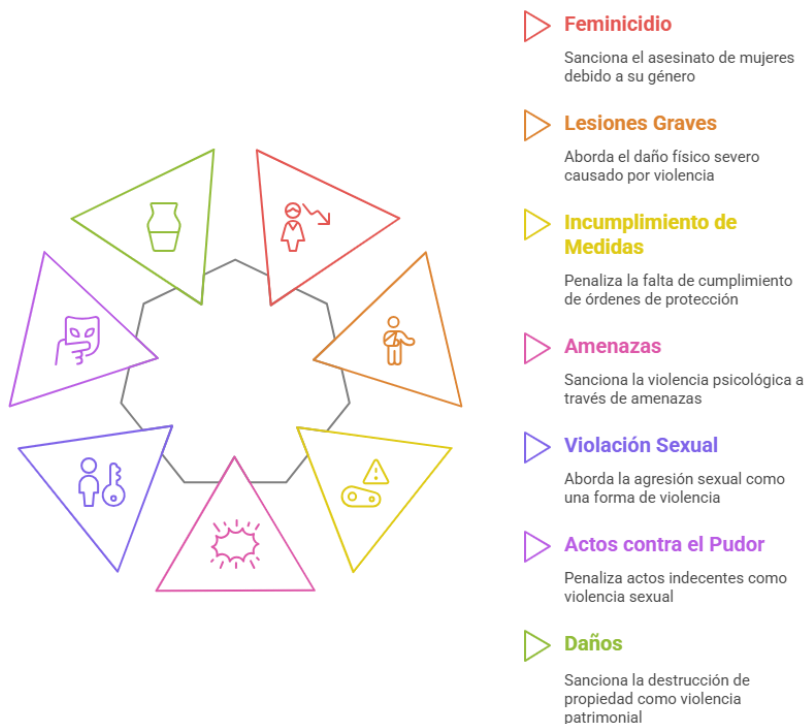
Feminicidio

Sanciona el asesinato de mujeres debido a su género

Lesiones Graves

Aborda el daño físico severo causado por violencia

Incumplimiento de Medidas

Penaliza la falta de cumplimiento de órdenes de protección

Amenazas

Sanciona la violencia psicológica a través de amenazas

Violación Sexual

Aborda la agresión sexual como una forma de violencia

Actos contra el Pudor

Penaliza actos indecentes como violencia sexual

Daños

Sanciona la destrucción de propiedad como violencia patrimonial